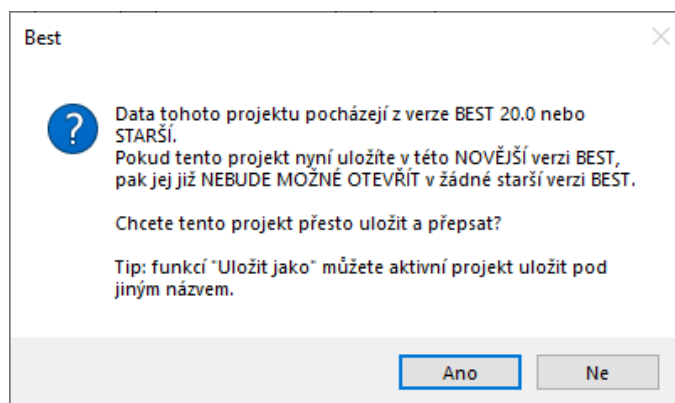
Best

Data tohoto projektu pocházejí z verze BEST 20.0 nebo STARŠÍ.
Pokud tento projekt nyní uložíte v této NOVĚJŠÍ verzi BEST, pak jej již NEBUDE MOŽNÉ OTEVŘÍT v žádné starší verzi BEST.

Chcete tento projekt přesto uložit a přepsat?

Tip: funkcí "Uložit jako" můžete aktivní projekt uložit pod jiným názvem.

Ano
Ne